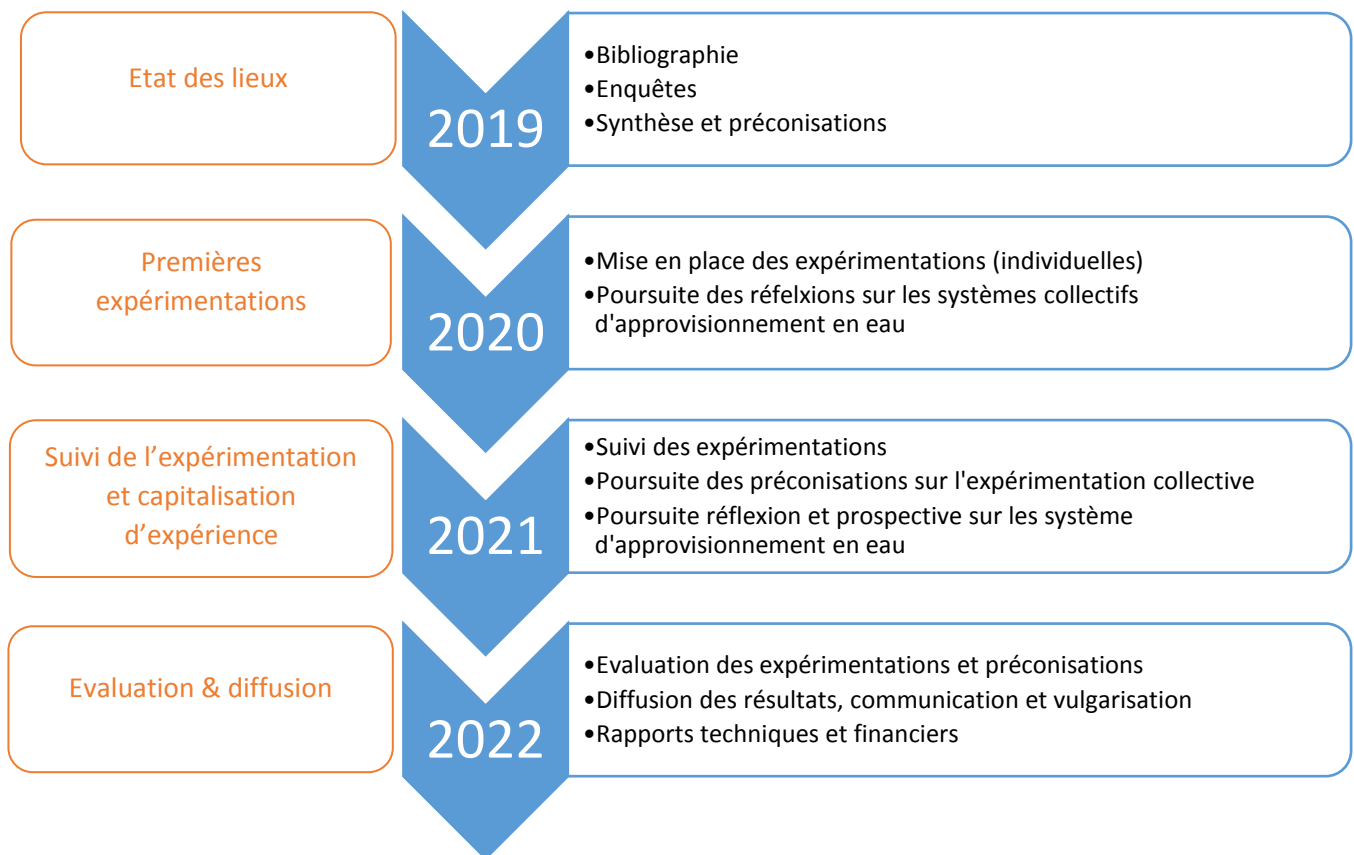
Etat des lieux

2019

•Bibliographie
•Enquêtes
•Synthèse et préconisations

Premières expérimentations

2020

•Mise en place des expérimentations (individuelles)
•Poursuite des réfelxions sur les systèmes collectifs d'approvisionnement en eau

Suivi de l'expérimentation et capitalisation d'expérience

2021

•Suivi des expérimentations
•Poursuite des préconisations sur l'expérimentation collective
•Poursuite réflexion et prospective sur les système d'approvisionnement en eau

Evaluation & diffusion

2022

•Evaluation des expérimentations et préconisations
•Diffusion des résultats, communication et vulgarisation
•Rapports techniques et financiers